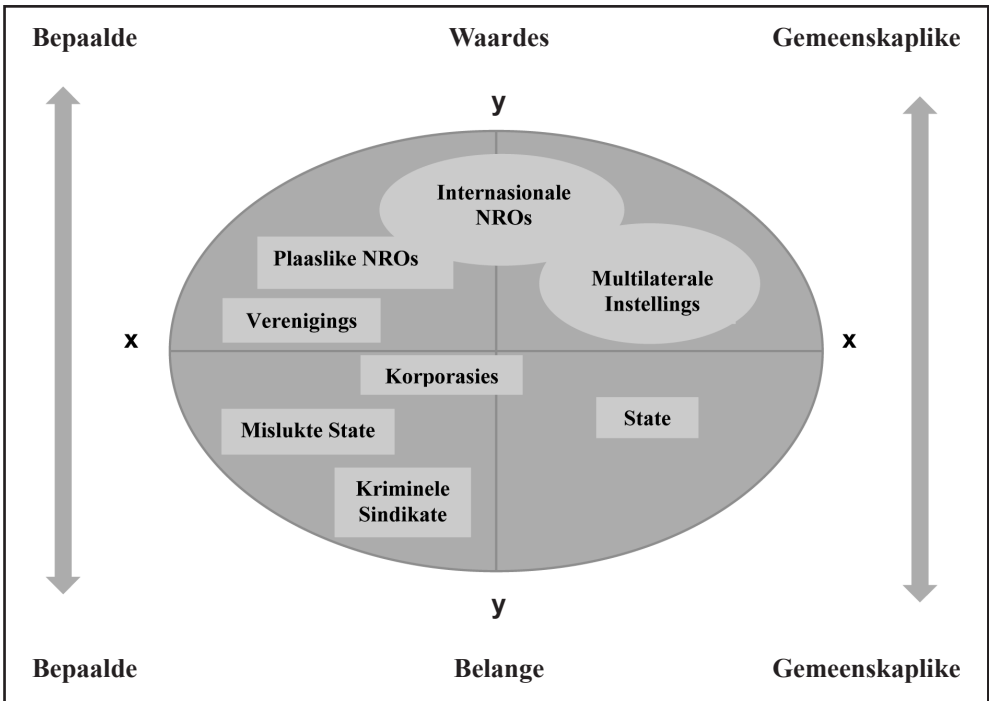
Bepaalde

Waardes

Gemeenskaplike

y

Internasionale NROs

Plaaslike NROs

Multilaterale Instellings

Verenigings

x

x

Korporasies

State

Mislukte State

Kriminele Sindikate

y

Bepaalde

Belange

Gemeenskaplike